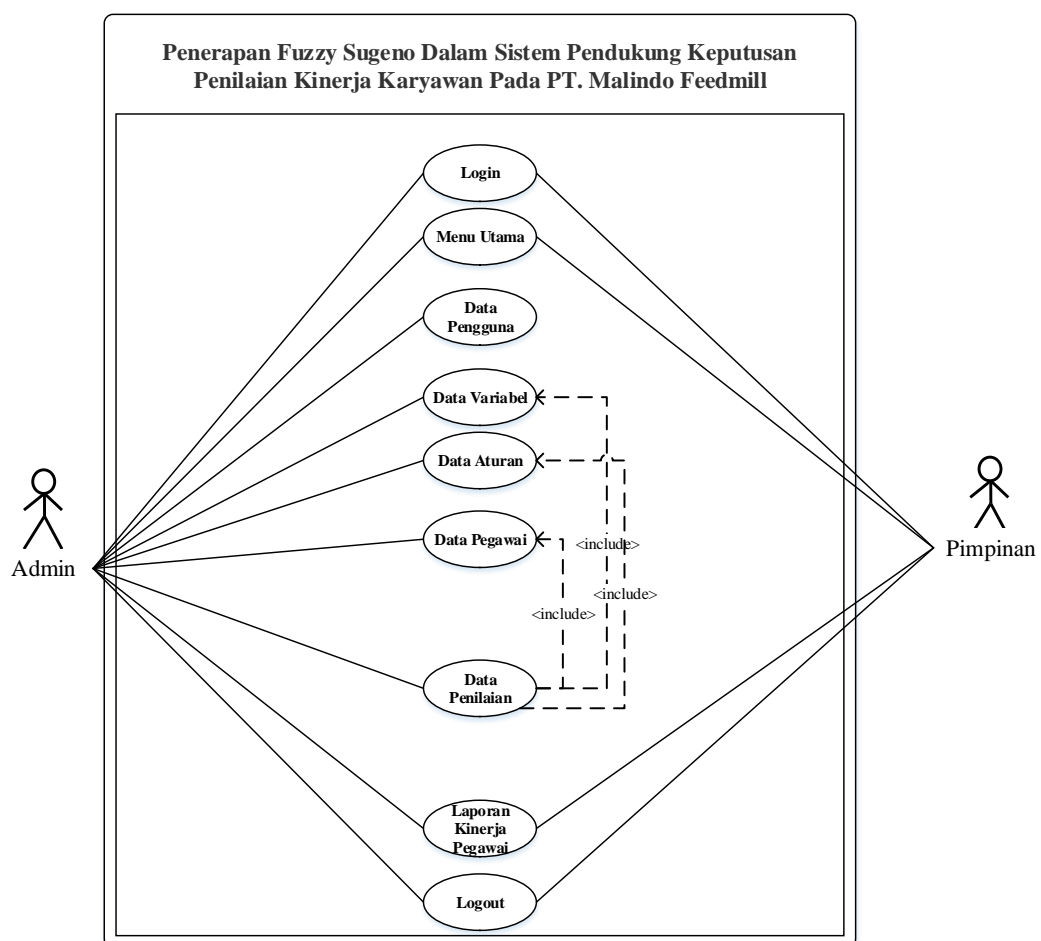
Penerapan Fuzzy Sugeno Dalam Sistem Pendukung Keputusan Penilaian Kinerja Karyawan Pada PT. Malindo Feedmill

Login

Menu Utama

Data Pengguna

Data Variabel

Data Aturan

Data Pegawai

<include>

<include>

<include>

Data Penilaian

Laporan Kinerja Pegawai

Logout

Admin

Pimpinan